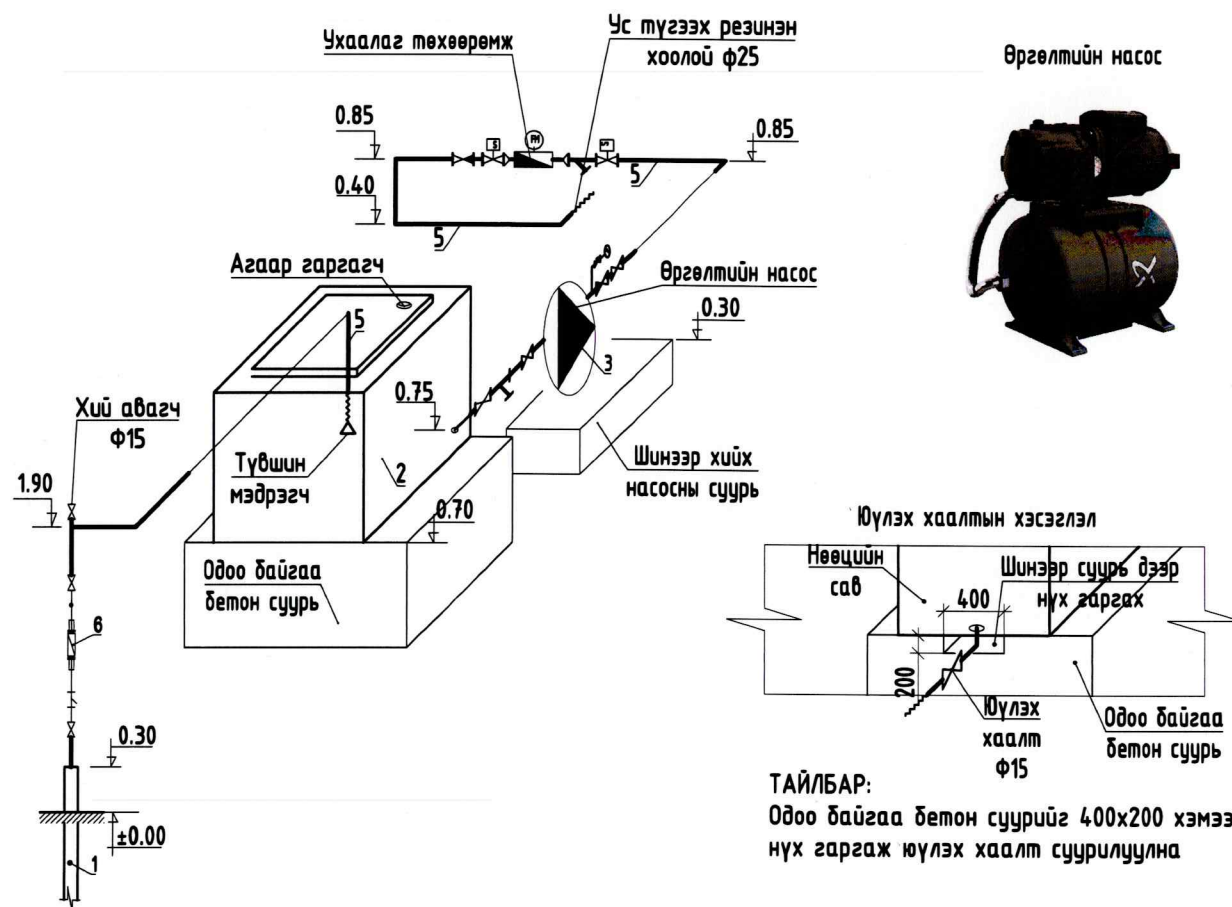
Ухаалаг төхөөрөмж

Ус түгээх резинэн хоолой ф25

Өргөлтийн насос

0.85

0.40

0.85

5

5

5

Агаар гаргагч

Өргөлтийн насос

0.30

3

0.75

Хий авагч Ф15

Түвшин мэдрэгч

2

Шинээр хийх насосны суурь

1.90

0.70

Одоо байгаа бетон суурь

Юүлэх хаалтын хэсэглэл

Нөөцийн сав

Шинээр суурь дээр нүх гаргах

400

6

200

Юүлэх хаалт Ф15

Одоо байгаа бетон суурь

0.30

ТАЙЛБАР:
Одоо байгаа бетон суурийг 400x200 хэмжээ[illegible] нүх гаргаж юүлэх хаалт суурилуулна

±0.00

1